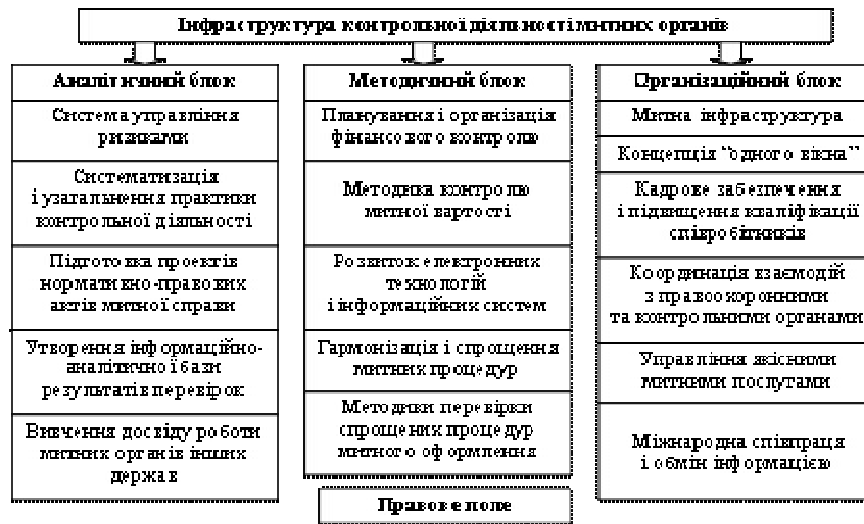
Інфраструктура контрольної діяльності митних органів

Аналітичний блок

Система управління ризиками

Систематизація і узагальнення практики контрольної діяльності

Підготовка проектів нормативно-правових актів митної справи

Утворення інформаційно-аналітичної бази результатів перевірок

Вивчення досвіду роботи митних органів інших держав

Методичний блок

Планування і організація фінансового контролю

Методика контролю митної вартості

Розвиток електронних технологій і інформаційних систем

Гармонізація і спрощення митних процедур

Методики перевірки спрощених процедур митного оформлення

Правове поле

Організаційний блок

Митна інфраструктура

Концепція "одного вікна"

Кадрове забезпечення і підвищення кваліфікації співробітників

Координація взаємодії з правоохоронними та контрольними органами

Управління якісними митними послугами

Міжнародна співпраця і обмін інформацією